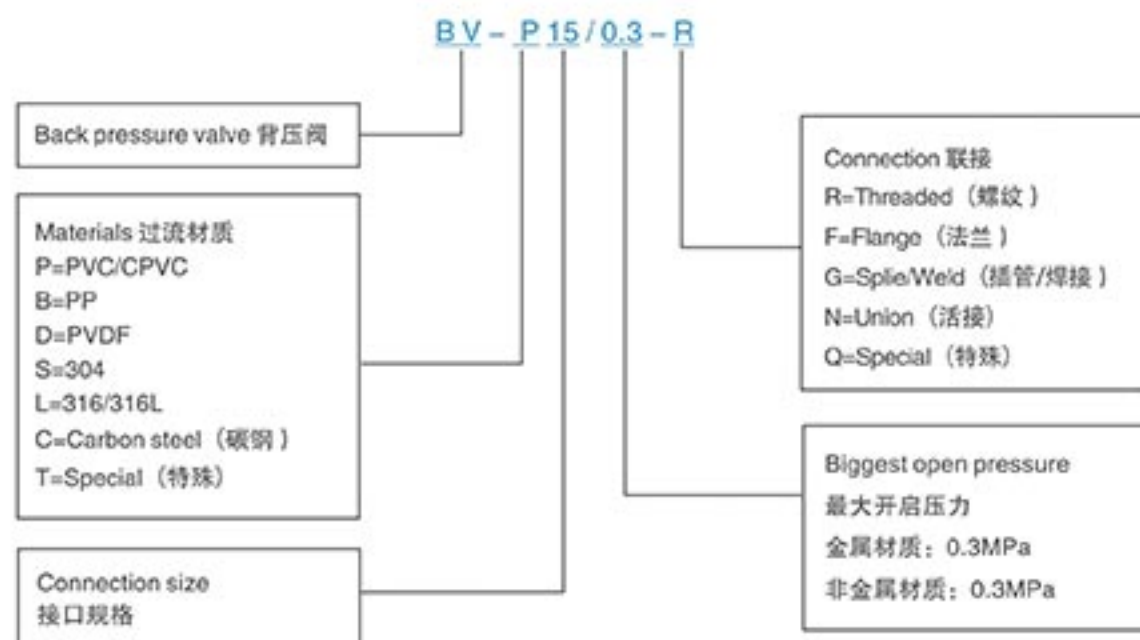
BV - P15/0.3 - R

Back pressure valve 背压阀

Materials 过流材质
P=PVC/CPVC
B=PP
D=PVDF
S=304
L=316/316L
C=Carbon steel（碳钢）
T=Special（特殊）

Connection size
接口规格

Connection 联接
R=Threaded（螺纹）
F=Flange（法兰）
G=Splie/Weld（插管/焊接）
N=Union（活接）
Q=Special（特殊）

Biggest open pressure
最大开启压力
金属材质：0.3MPa
非金属材质：0.3MPa